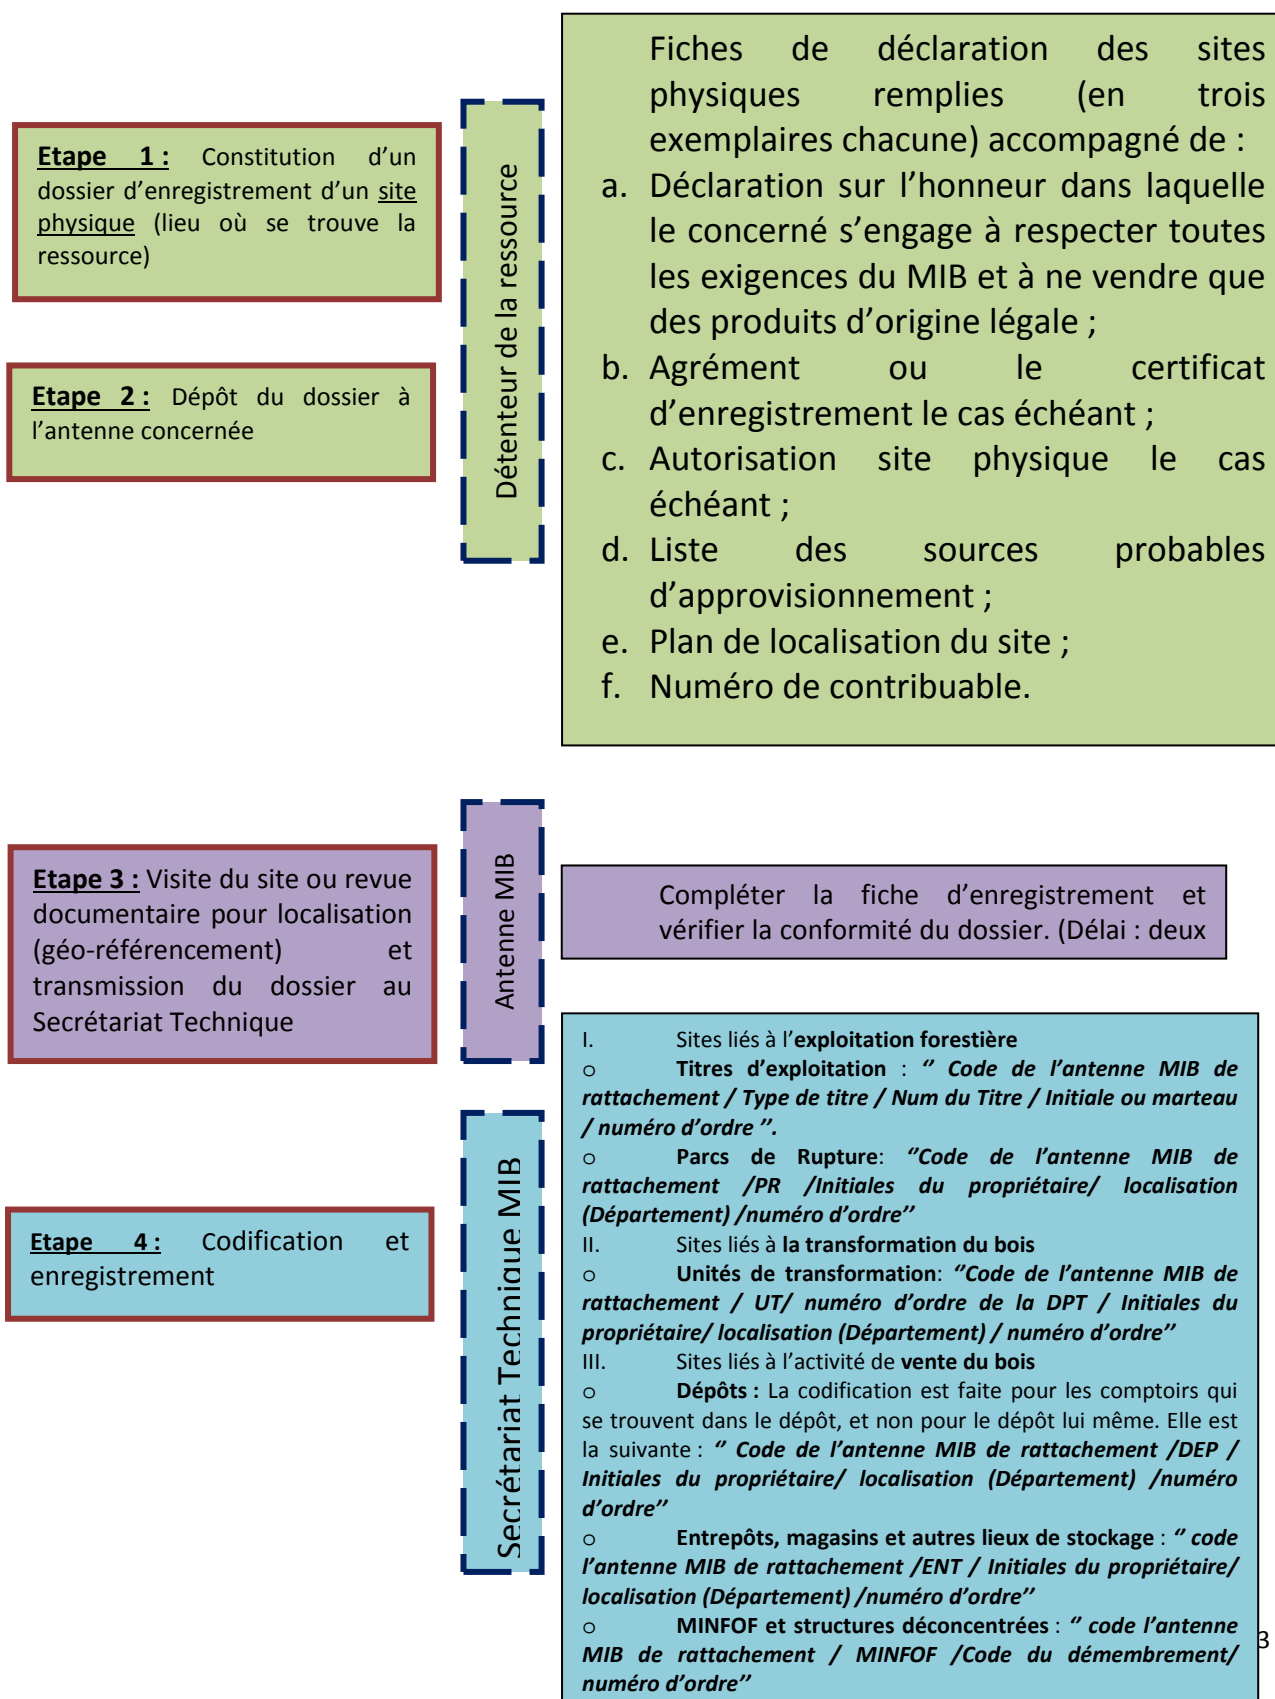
**Etape 1 :** Constitution d'un dossier d'enregistrement d'un site physique (lieu où se trouve la ressource)

**Etape 2 :** Dépôt du dossier à l'antenne concernée

Détenteur de la ressource

Fiches de déclaration des sites physiques remplies (en trois exemplaires chacune) accompagné de :
a. Déclaration sur l'honneur dans laquelle le concerné s'engage à respecter toutes les exigences du MIB et à ne vendre que des produits d'origine légale ;
b. Agrément ou le certificat d'enregistrement le cas échéant ;
c. Autorisation site physique le cas échéant ;
d. Liste des sources probables d'approvisionnement ;
e. Plan de localisation du site ;
f. Numéro de contribuable.

**Etape 3 :** Visite du site ou revue documentaire pour localisation (géo-référencement) et transmission du dossier au Secrétariat Technique

Antenne MIB

Compléter la fiche d'enregistrement et vérifier la conformité du dossier. (Délai : deux

**Etape 4 :** Codification et enregistrement

Secrétariat Technique MIB

I. Sites liés à l'**exploitation forestière**
o **Titres d'exploitation** : *'' Code de l'antenne MIB de rattachement / Type de titre / Num du Titre / Initiale ou marteau / numéro d'ordre ''.*
o **Parcs de Rupture**: *''Code de l'antenne MIB de rattachement /PR /Initiales du propriétaire/ localisation (Département) /numéro d'ordre''*
II. Sites liés à **la transformation du bois**
o **Unités de transformation**: *''Code de l'antenne MIB de rattachement / UT/ numéro d'ordre de la DPT / Initiales du propriétaire/ localisation (Département) / numéro d'ordre''*
III. Sites liés à l'activité de **vente du bois**
o **Dépôts :** La codification est faite pour les comptoirs qui se trouvent dans le dépôt, et non pour le dépôt lui même. Elle est la suivante : *'' Code de l'antenne MIB de rattachement /DEP / Initiales du propriétaire/ localisation (Département) /numéro d'ordre''*
o **Entrepôts, magasins et autres lieux de stockage** : *'' code l'antenne MIB de rattachement /ENT / Initiales du propriétaire/ localisation (Département) /numéro d'ordre''*
o **MINFOF et structures déconcentrées** : *'' code l'antenne MIB de rattachement / MINFOF /Code du démembrement/ numéro d'ordre''*

3